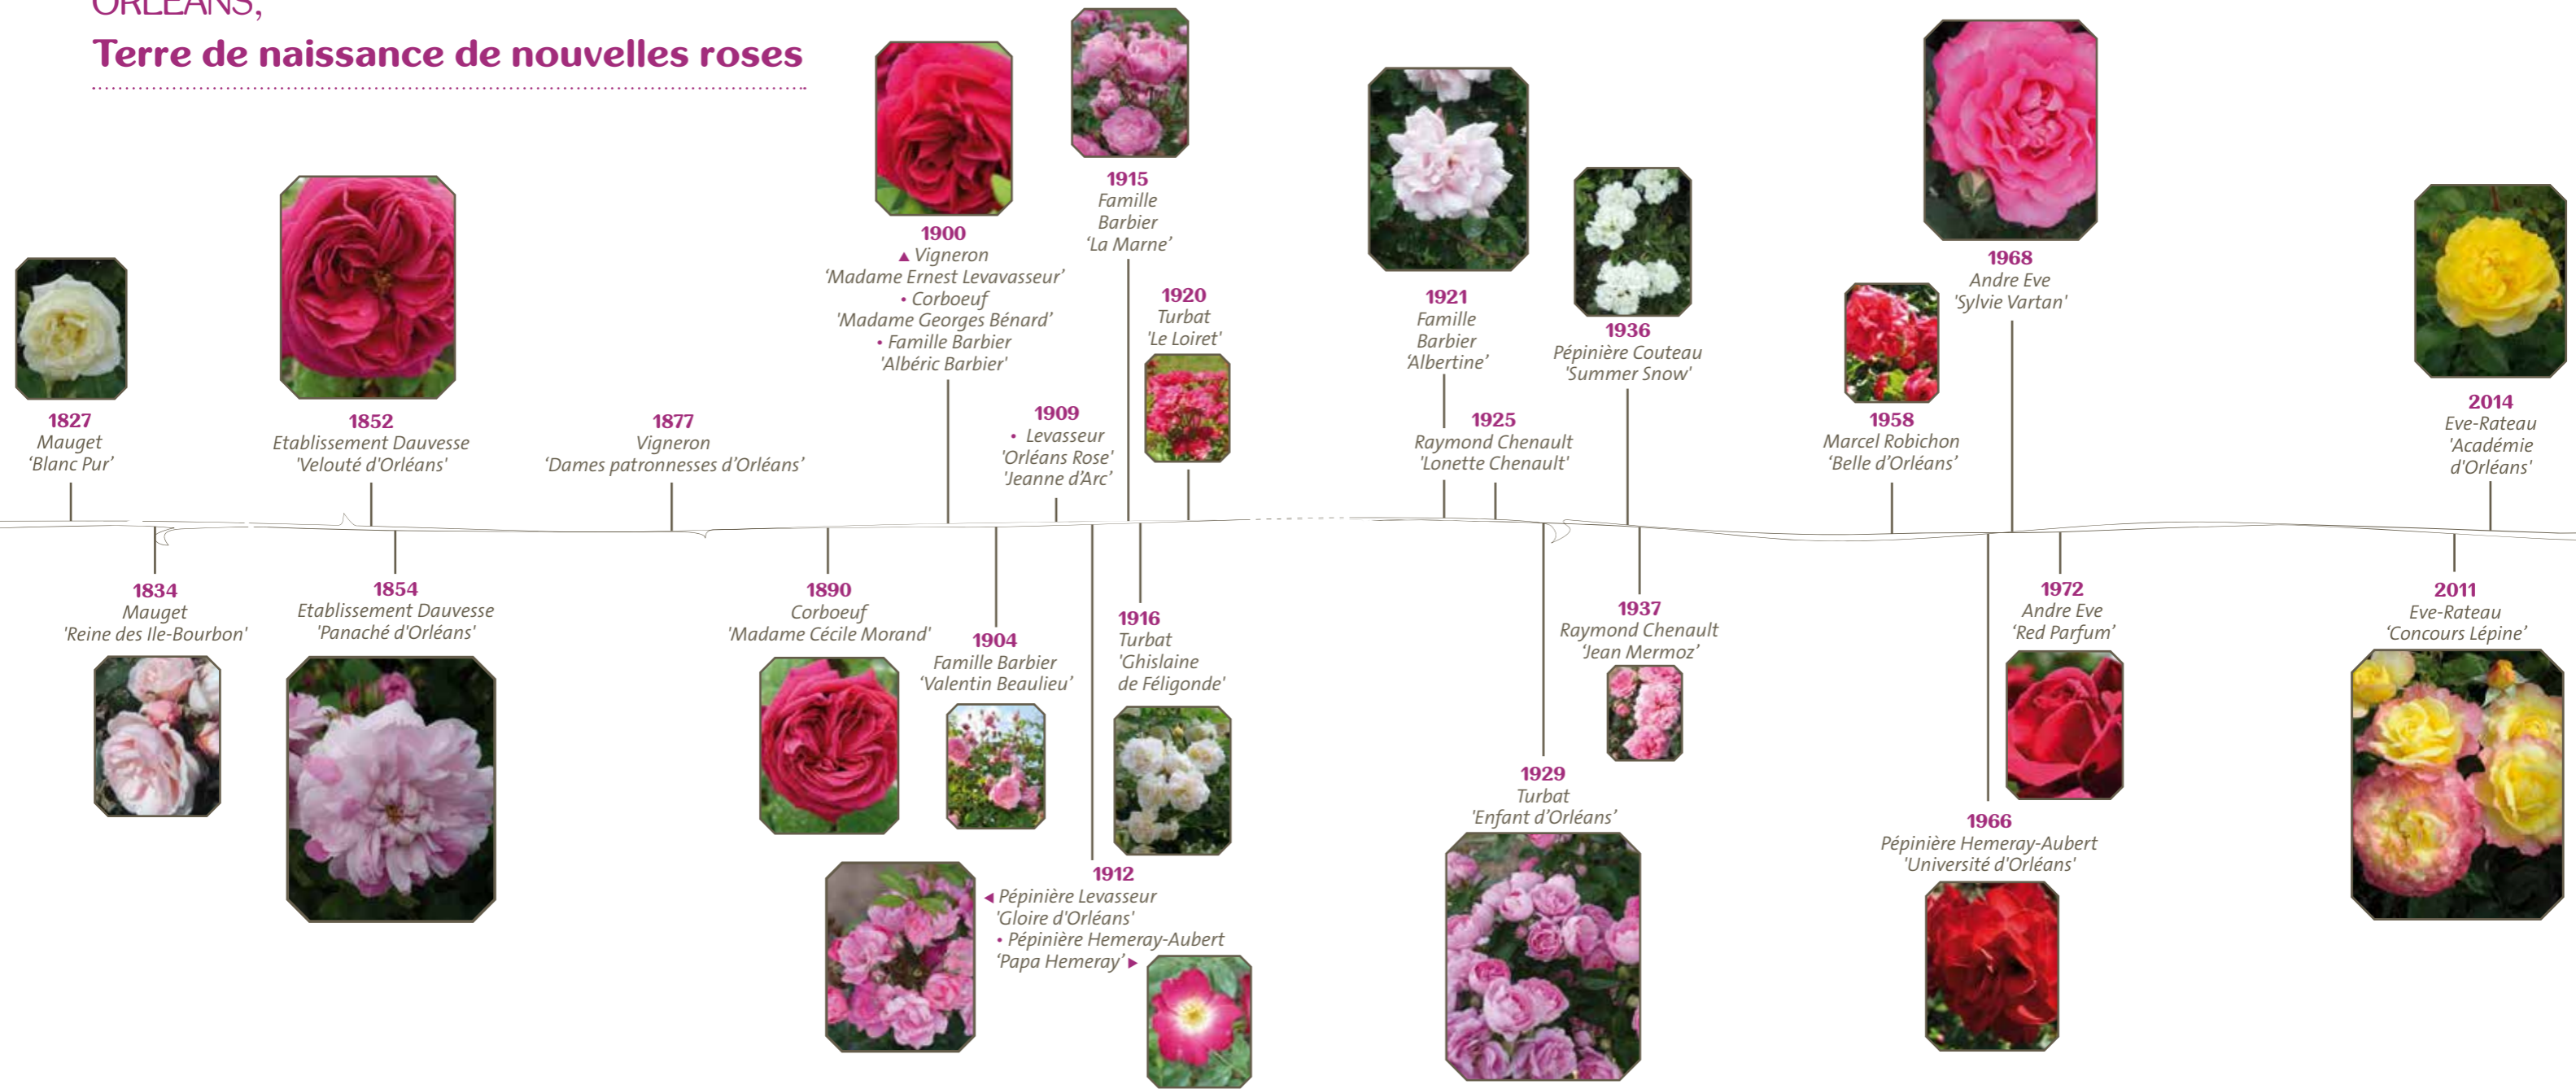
ORLÉANS,
Terre de naissance de nouvelles roses

1827
Mauget
'Blanc Pur'

1834
Mauget
'Reine des Ile-Bourbon'

1852
Etablissement Dauvesse
'Velouté d'Orléans'

1854
Etablissement Dauvesse
'Panaché d'Orléans'

1877
Vigneron
'Dames patronnesses d'Orléans'

1890
Corboeuf
'Madame Cécile Morand'

1900
▲ Vigneron
'Madame Ernest Levavasseur'
• Corboeuf
'Madame Georges Bénard'
• Famille Barbier
'Albéric Barbier'

1904
Famille Barbier
'Valentin Beaulieu'

1909
• Levasseur
'Orléans Rose'
'Jeanne d'Arc'

1912
◄ Pépinière Levasseur
'Gloire d'Orléans'
• Pépinière Hemeray-Aubert
'Papa Hemeray' ►

1915
Famille
Barbier
'La Marne'

1916
Turbat
'Ghislaine
de Féligonde'

1920
Turbat
'Le Loiret'

1921
Famille
Barbier
'Albertine'

1925
Raymond Chenault
'Lonette Chenault'

1929
Turbat
'Enfant d'Orléans'

1936
Pépinière Couteau
'Summer Snow'

1937
Raymond Chenault
'Jean Mermoz'

1958
Marcel Robichon
'Belle d'Orléans'

1966
Pépinière Hemeray-Aubert
'Université d'Orléans'

1968
Andre Eve
'Sylvie Vartan'

1972
Andre Eve
'Red Parfum'

2011
Eve-Rateau
'Concours Lépine'

2014
Eve-Rateau
'Académie
d'Orléans'